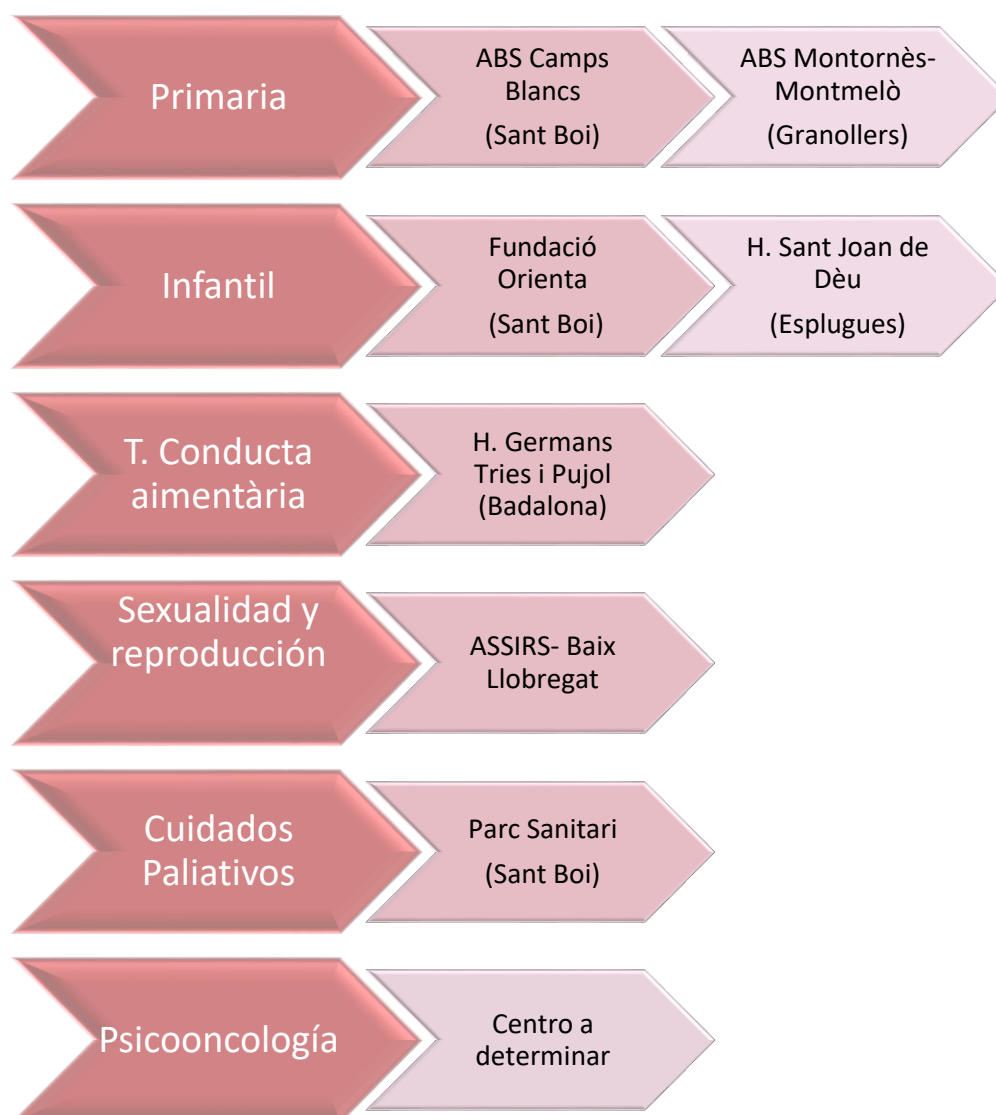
Primaria

ABS Camps Blancs
(Sant Boi)

ABS Montornès-Montmelò
(Granollers)

Infantil

Fundació Orienta
(Sant Boi)

H. Sant Joan de Dèu
(Esplugues)

T. Conducta aimentària

H. Germans Tries i Pujol
(Badalona)

Sexualidad y reproducción

ASSIRS- Baix Llobregat

Cuidados Paliativos

Parc Sanitari
(Sant Boi)

Psicooncología

Centro a determinar